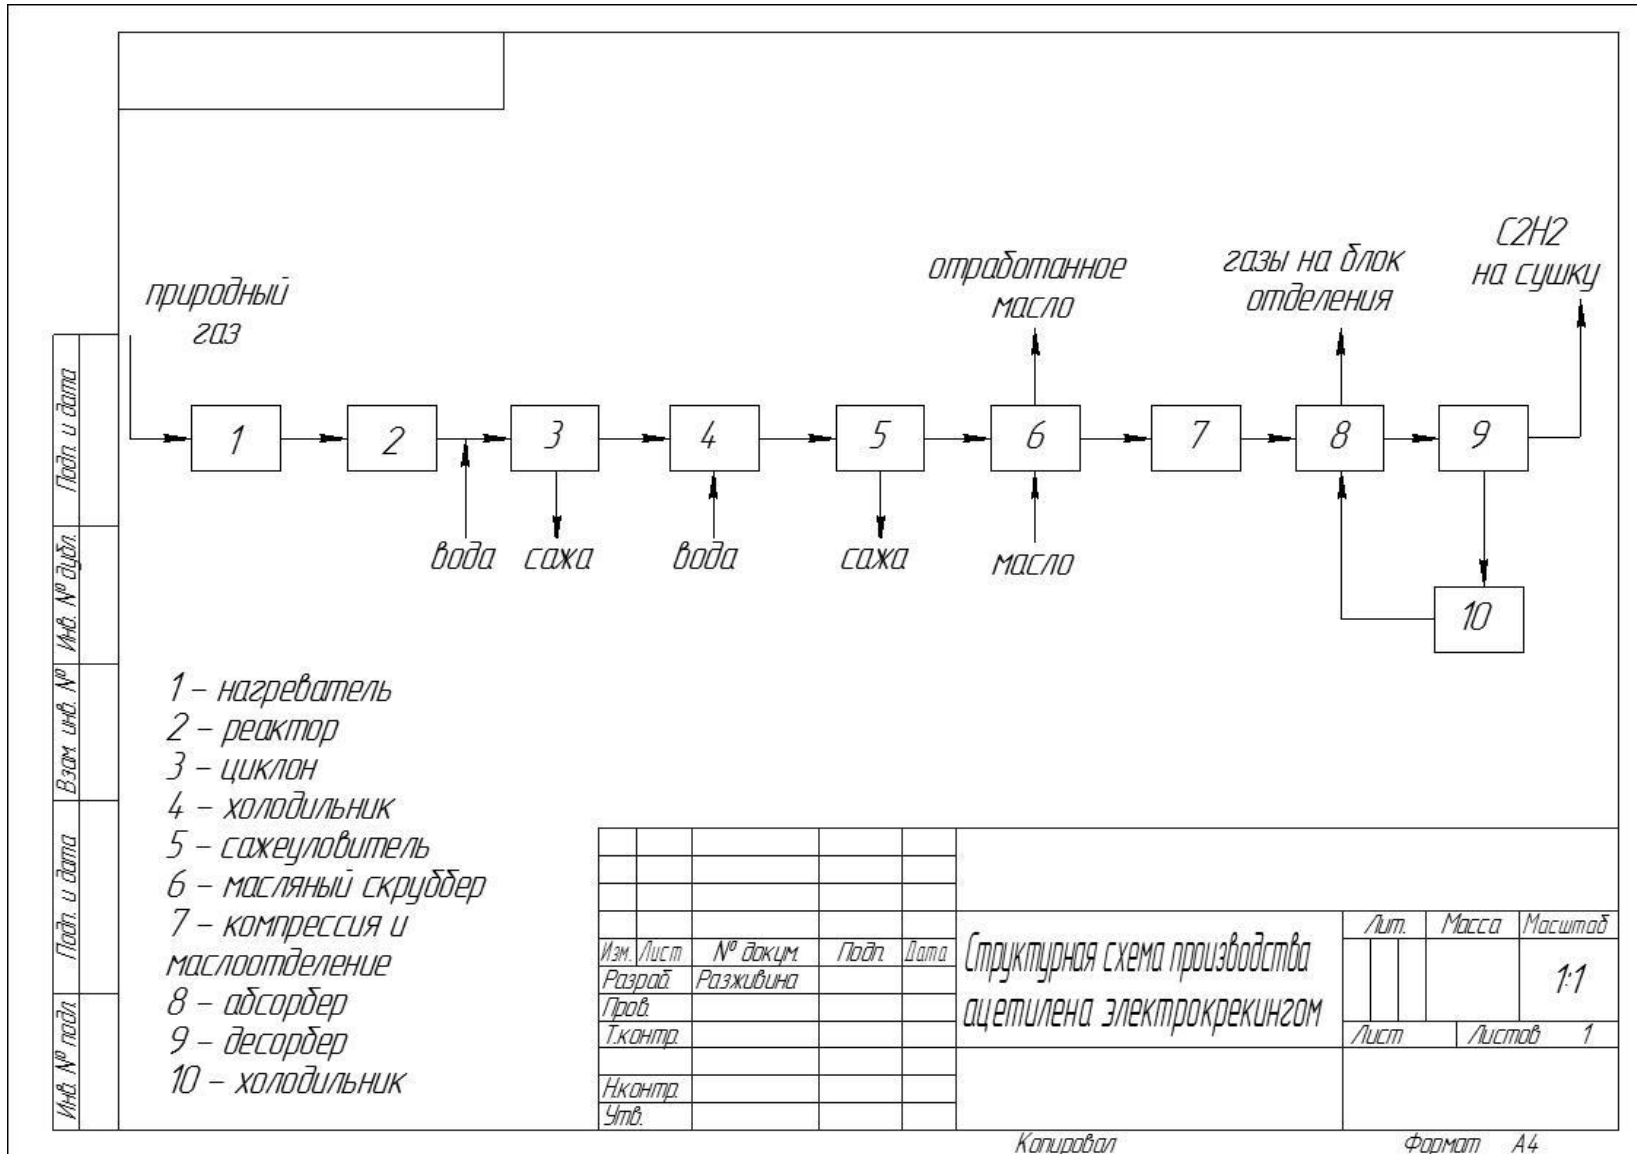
природный газ

отработанное масло

газы на блок отделения

C2H2 на сушку

1

2

3

4

5

6

7

8

9

10

вода

сажа

вода

сажа

масло

1 – нагреватель
2 – реактор
3 – циклон
4 – холодильник
5 – сажеуловитель
6 – масляный скруббер
7 – компрессия и маслоотделение
8 – абсорбер
9 – десорбер
10 – холодильник

Подп. и дата

Инв. № дубл.

Взам. инв. №

Подп. и дата

Инв. № подл.

| Изм. | Лист | № докум. | Подп. | Дата |
|---|---|---|---|---|
| Разраб. | | Разживина | | |
| Пров. | | | | |
| Т.контр. | | | | |
| | | | | |
| Н.контр. | | | | |
| Утв. | | | | |

Структурная схема производства ацетилена электрокрекингом

| Лит. | Масса | Масштаб |
|---|---|---|
| | | 1:1 |
| Лист | Листов | 1 |

Копировал

Формат А4